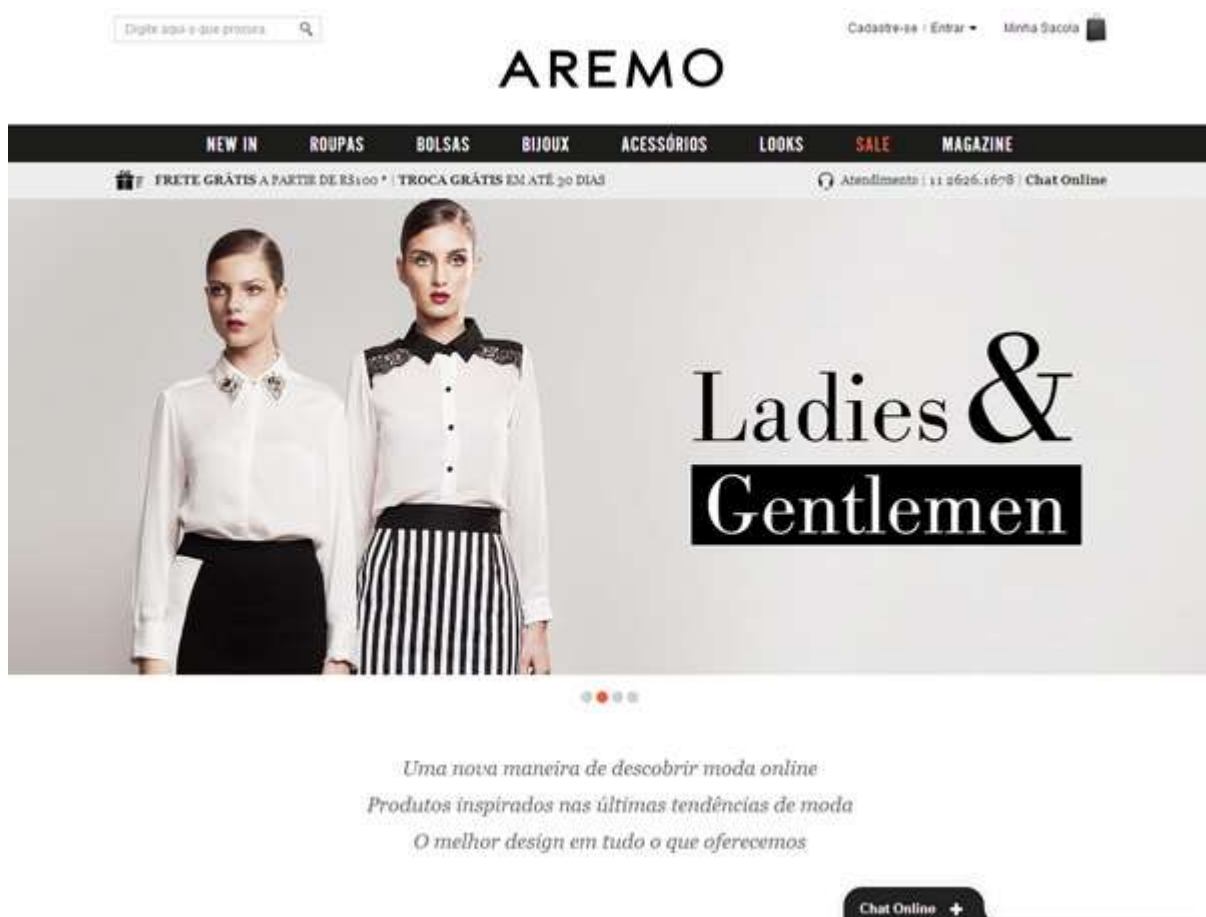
Digite aqui o que procura

Cadastre-se | Entrar ▾ Minha Sacola

AREMO

NEW IN ROUPAS BOLSAS BIJOUX ACESSÓRIOS LOOKS SALE MAGAZINE

FRETE GRÁTIS A PARTIR DE R$100 * | TROCA GRÁTIS EM ATÉ 30 DIAS

Atendimento | 11 2626.1678 | Chat Online

Ladies & Gentlemen

Uma nova maneira de descobrir moda online
Produtos inspirados nas últimas tendências de moda
O melhor design em tudo o que oferecemos

Chat Online +